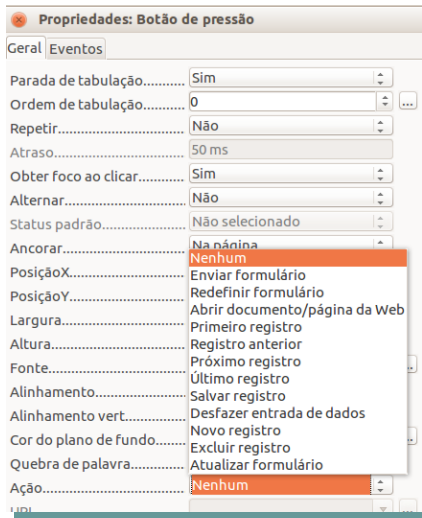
Propriedades: Botão de pressão

Geral Eventos

Parada de tabulação.......... Sim
Ordem de tabulação.......... 0 ...
Repetir.......................... Não
Atraso.......................... 50 ms
Obter foco ao clicar.......... Sim
Alternar.......................... Não
Status padrão.................. Não selecionado
Ancorar.......................... Na página
PosiçãoX
PosiçãoY
Largura
Altura
Fonte
Alinhamento
Alinhamento vert.
Cor do plano de fundo
Quebra de palavra
Ação.......................... Nenhum
URL

Nenhum
Enviar formulário
Redefinir formulário
Abrir documento/página da Web
Primeiro registro
Registro anterior
Próximo registro
Último registro
Salvar registro
Desfazer entrada de dados
Novo registro
Excluir registro
Atualizar formulário